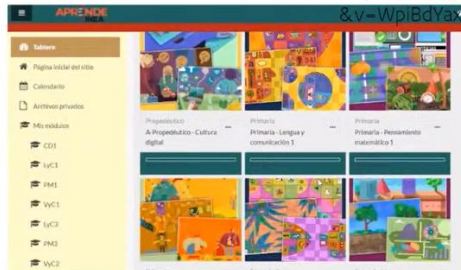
APRENDE INEA

&v=WpiBdYax

Tablero

Página inicial del sitio

Calendario

Archivos privados

Mis módulos

CD1

LyC1

PM1

VyC1

LyC2

PM2

VyC2

Propedéutico

A-Propedéutico - Cultura digital

Primaria

Primaria - Lengua y comunicación 1

Primaria

Primaria - Pensamiento matemático 1